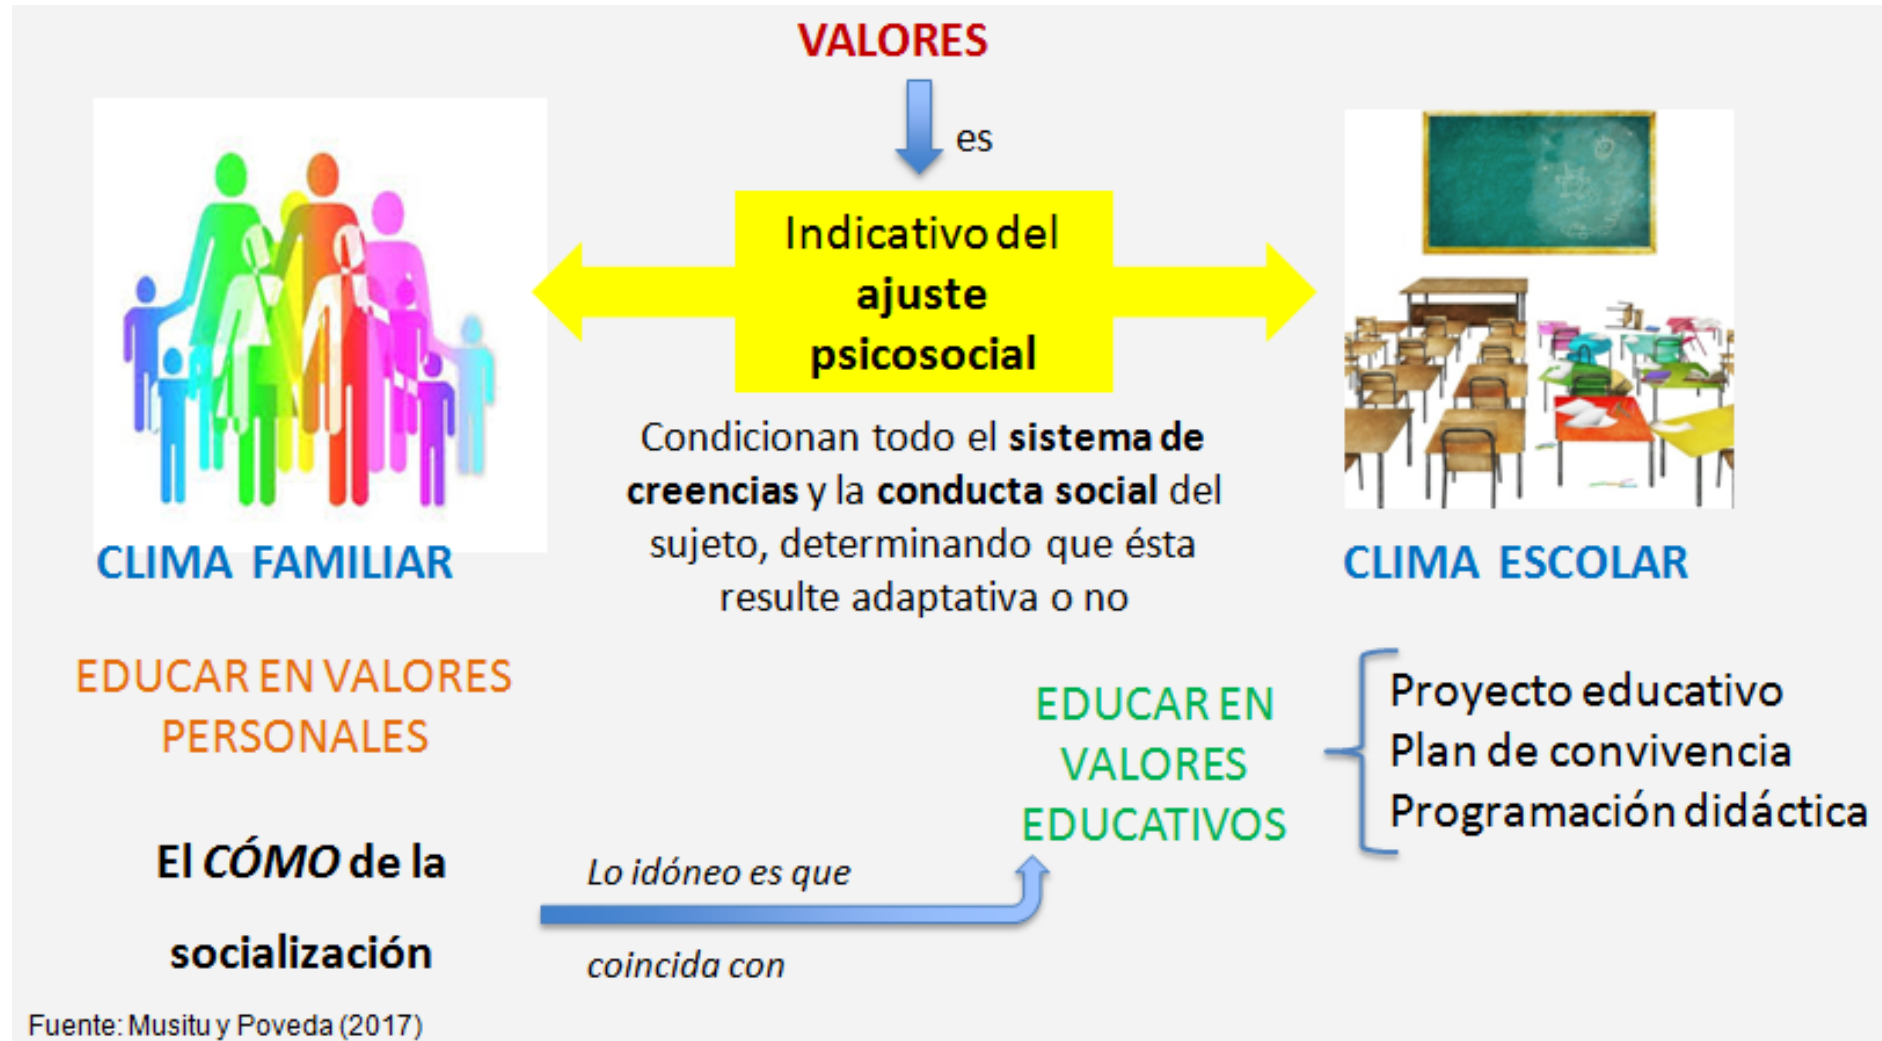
VALORES

es

Indicativo del ajuste psicosocial

Condicionan todo el sistema de creencias y la conducta social del sujeto, determinando que ésta resulte adaptativa o no

CLIMA FAMILIAR

CLIMA ESCOLAR

EDUCAR EN VALORES PERSONALES

El CÓMO de la socialización

Lo idóneo es que

coincida con

EDUCAR EN VALORES EDUCATIVOS

Proyecto educativo
Plan de convivencia
Programación didáctica

Fuente: Musitu y Poveda (2017)